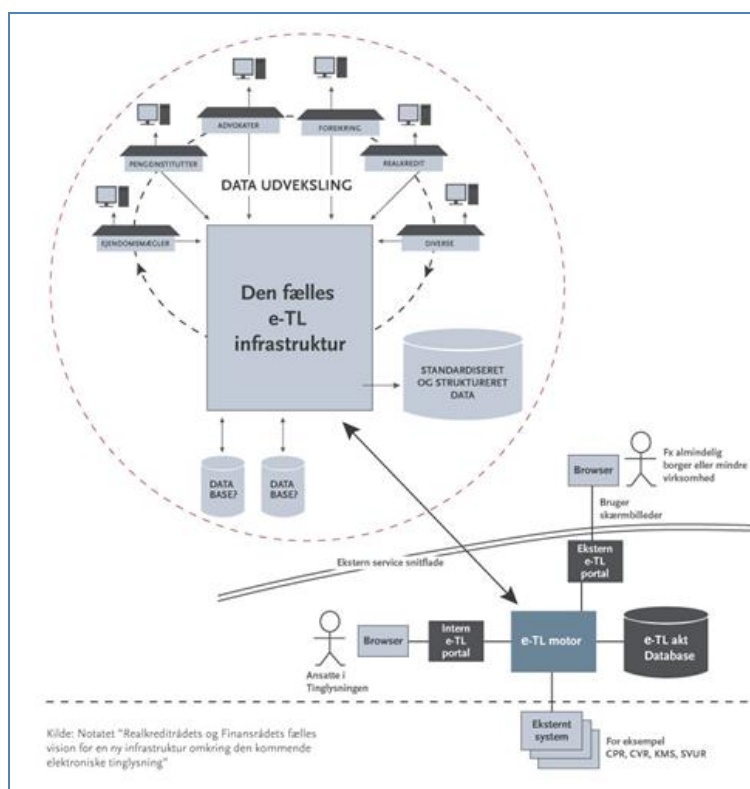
ADVOKATER

FORSIKRING

PENGEINSTITUTTER

REALKREDIT

DATA UDVEKSLING

EJENDOMSMÆGLER

DIVERSE

Den fælles e-TL infrastruktur

STANDARDISERET OG STRUKTURERET DATA

DATA BASE?

DATA BASE?

Fx almindelig borger eller mindre virksomhed

Browser

Bruger skærmbilleder

Ekstern service snitflade

Ekstern e-TL portal

Ansatte i Tinglysningen

Browser

Intern e-TL portal

e-TL motor

e-TL akt Database

Eksternt system

For eksempel CPR, CVR, KMS, SVUR

Kilde: Notatet "Realkreditrådets og Finansrådets fælles vision for en ny infrastruktur omkring den kommende elektroniske tinglysning"